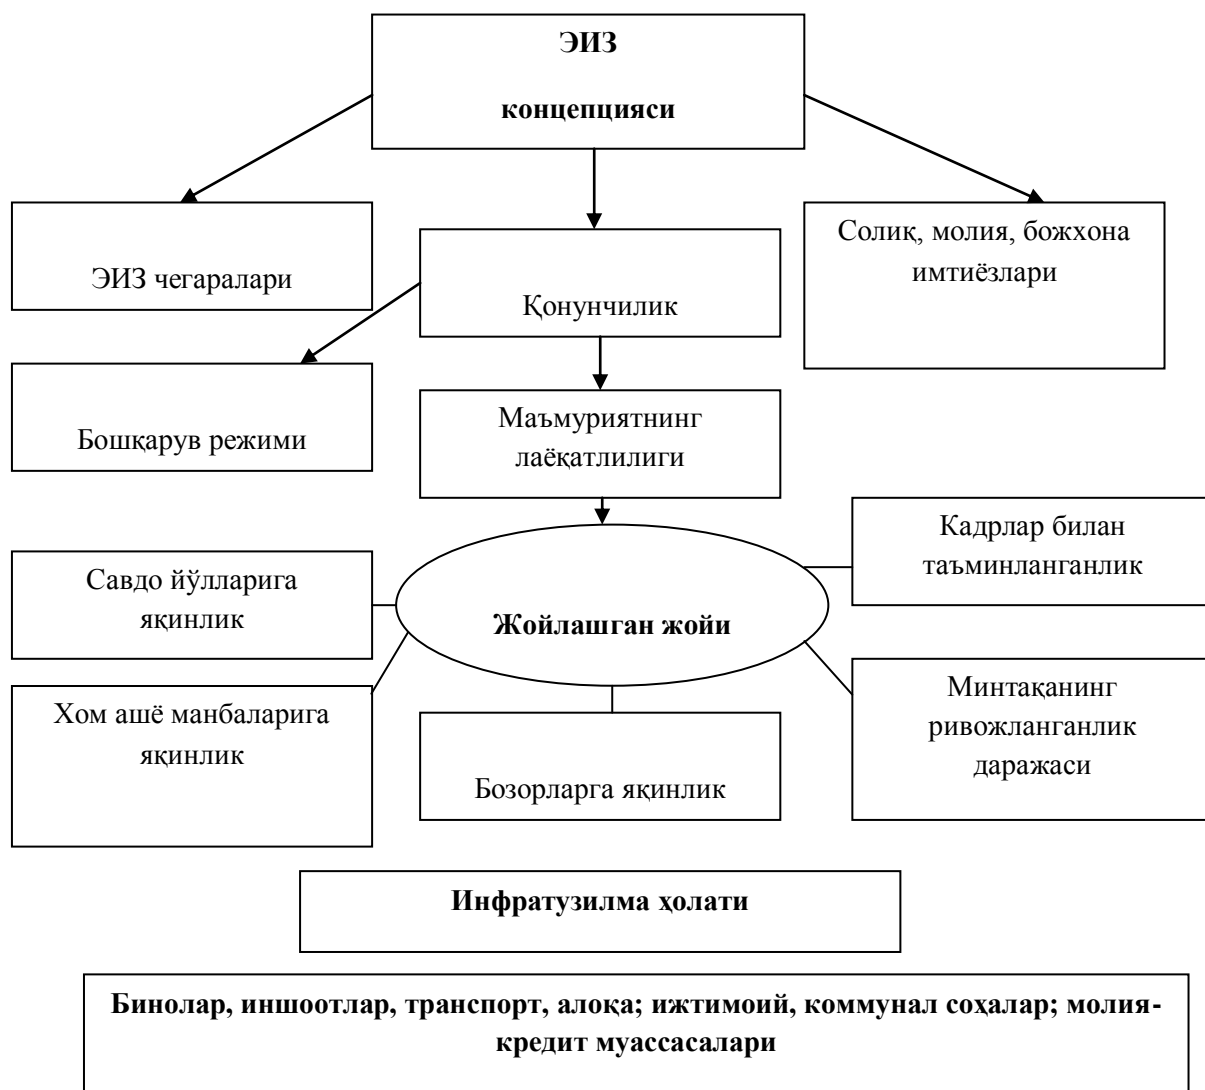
ЭИЗ концепцияси

ЭИЗ чегаралари

Қонунчилик

Солиқ, молия, божхона имтиёзлари

Бошқарув режими

Маъмуриятнинг лаёқатлилиги

Кадрлар билан таъминланганлик

Савдо йўлларига яқинлик

Жойлашган жойи

Хом ашё манбаларига яқинлик

Минтақанинг ривожланганлик даражаси

Бозорларга яқинлик

Инфратузилма ҳолати

Бинолар, иншоотлар, транспорт, алоқа; ижтимоий, коммунал соҳалар; молия-кредит муассасалари